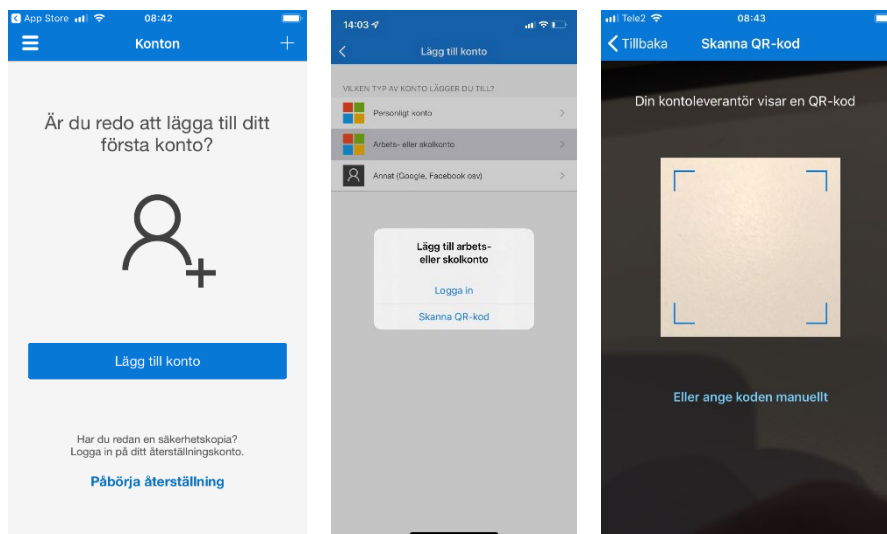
App Store 08:42

Konton

Är du redo att lägga till ditt första konto?

Lägg till konto

Har du redan en säkerhetskopia? Logga in på ditt återställningskonto.

Påbörja återställning

14:03

Lägg till konto

VILKEN TYP AV KONTO LÄGGER DU TILL?

Personligt konto

Arbets- eller skolkonto

Annat (Google, Facebook osv)

Lägg till arbets- eller skolkonto

Logga in

Skanna QR-kod

Tele2 08:43

Tillbaka

Skanna QR-kod

Din kontoleverantör visar en QR-kod

Eller ange koden manuellt